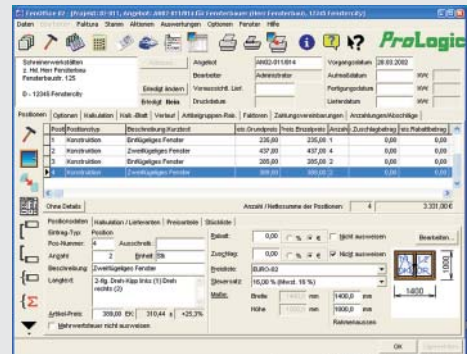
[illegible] - [Projekt: 07-011, Angebot: AN02-011/814 für Fensterbauer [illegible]]

Daten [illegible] Faktura Stamm Aktionen Auswertungen Optionen Fenster Hilfe

ProLogic

Schreinerwerkstätten
z. Hd. Herr Fensterbau
Fensterbaustr. 125

D - 12345 Fensterstadt

Adressen

Erledigt ändern
Erledigt Nein

Angebot AN02-011/814
Bearbeiter Administrator
Voraussichtl. Lief.
Druckdatum

Vorgangsdatum 28.03.2002
Auftragsdatum
Fertigungsdatum
Lieferdatum

KW
KW
KW

Positionen | Optionen | Kalkulation | Kalk.-Blatt | Verlauf | Anfrageprogramm-Red. | Faktoren | Zahlungsvereinbarungen | Anzahlungen/Abschläge

| Pos | Positionstyp | Beschreibung/Kurztext | ein. Grundpreis | Preis Einzelpreis | Anzahl | Zuschlagbetrag | ein. Rabattbetrag |
|---|---|---|---|---|---|---|---|
| 1 | Konstruktion | Einflügeliges Fenster | 235,00 | 235,00 | 1 | 0,00 | 0,00 |
| 2 | Konstruktion | Zweiflügeliges Fenster | 437,00 | 437,00 | 4 | 0,00 | 0,00 |
| 3 | Konstruktion | Einflügeliges Fenster | 305,00 | 305,00 | 2 | 0,00 | 0,00 |
| 4 | Konstruktion | Zweiflügeliges Fenster | 305,00 | 305,00 | 2 | 0,00 | 0,00 |

Ohne Details

Anzahl / Nettosumme der Positionen: 4 3.331,00 €

Positionsdaten | Kalkulation / Lieferanten | Preisanteile | Stückliste

Eintrag-Typ: Position
Pos-Nummer: 4 Ausschreib.
Anzahl: 2 Einheit Stk
Beschreibung: Zweiflügeliges Fenster
Langtext: 2-flg. Dreh-Kipp links (1) Dreh rechts (2)

Artikel-Preis: 309,00 EK: 310,44 + 25,3%

Mehrwertsteuer nicht ausweisen

Rabatt: 0,00
Zuschlag: 0,00
Preisliste: EURO-02
Steuersatz: 16,00 % (Mwst. 16 %)
Maße: Breite 1400 mm 1400,0 mm
Höhe 1000 mm 1000,0 mm
Rahmenaussen

Nicht ausweisen
Nicht ausweisen

Bearbeiten...

1400
1000

OK